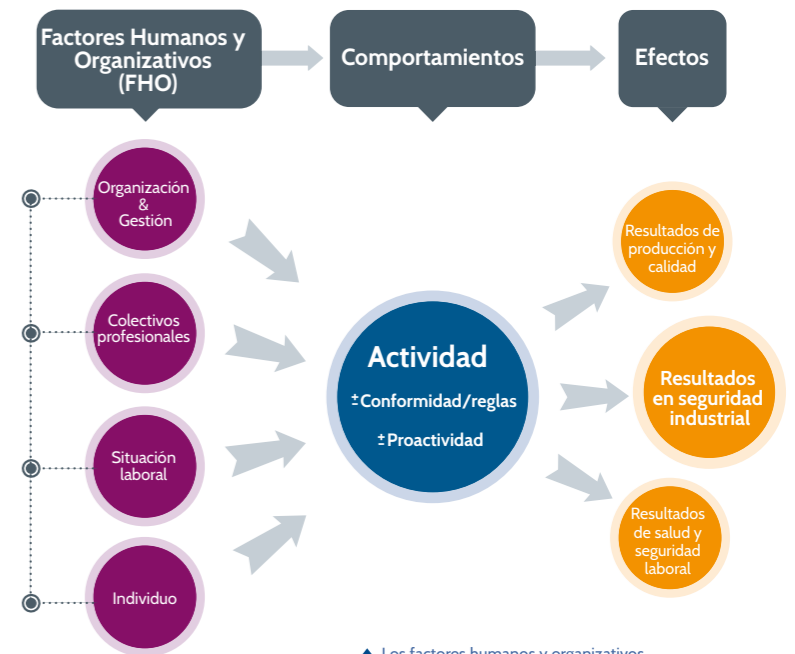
Factores Humanos y Organizativos (FHO)

Comportamientos

Efectos

Organización & Gestión

Colectivos profesionales

Situación laboral

Individuo

Actividad

± Conformidad/reglas

± Proactividad

Resultados de producción y calidad

Resultados en seguridad industrial

Resultados de salud y seguridad laboral

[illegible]